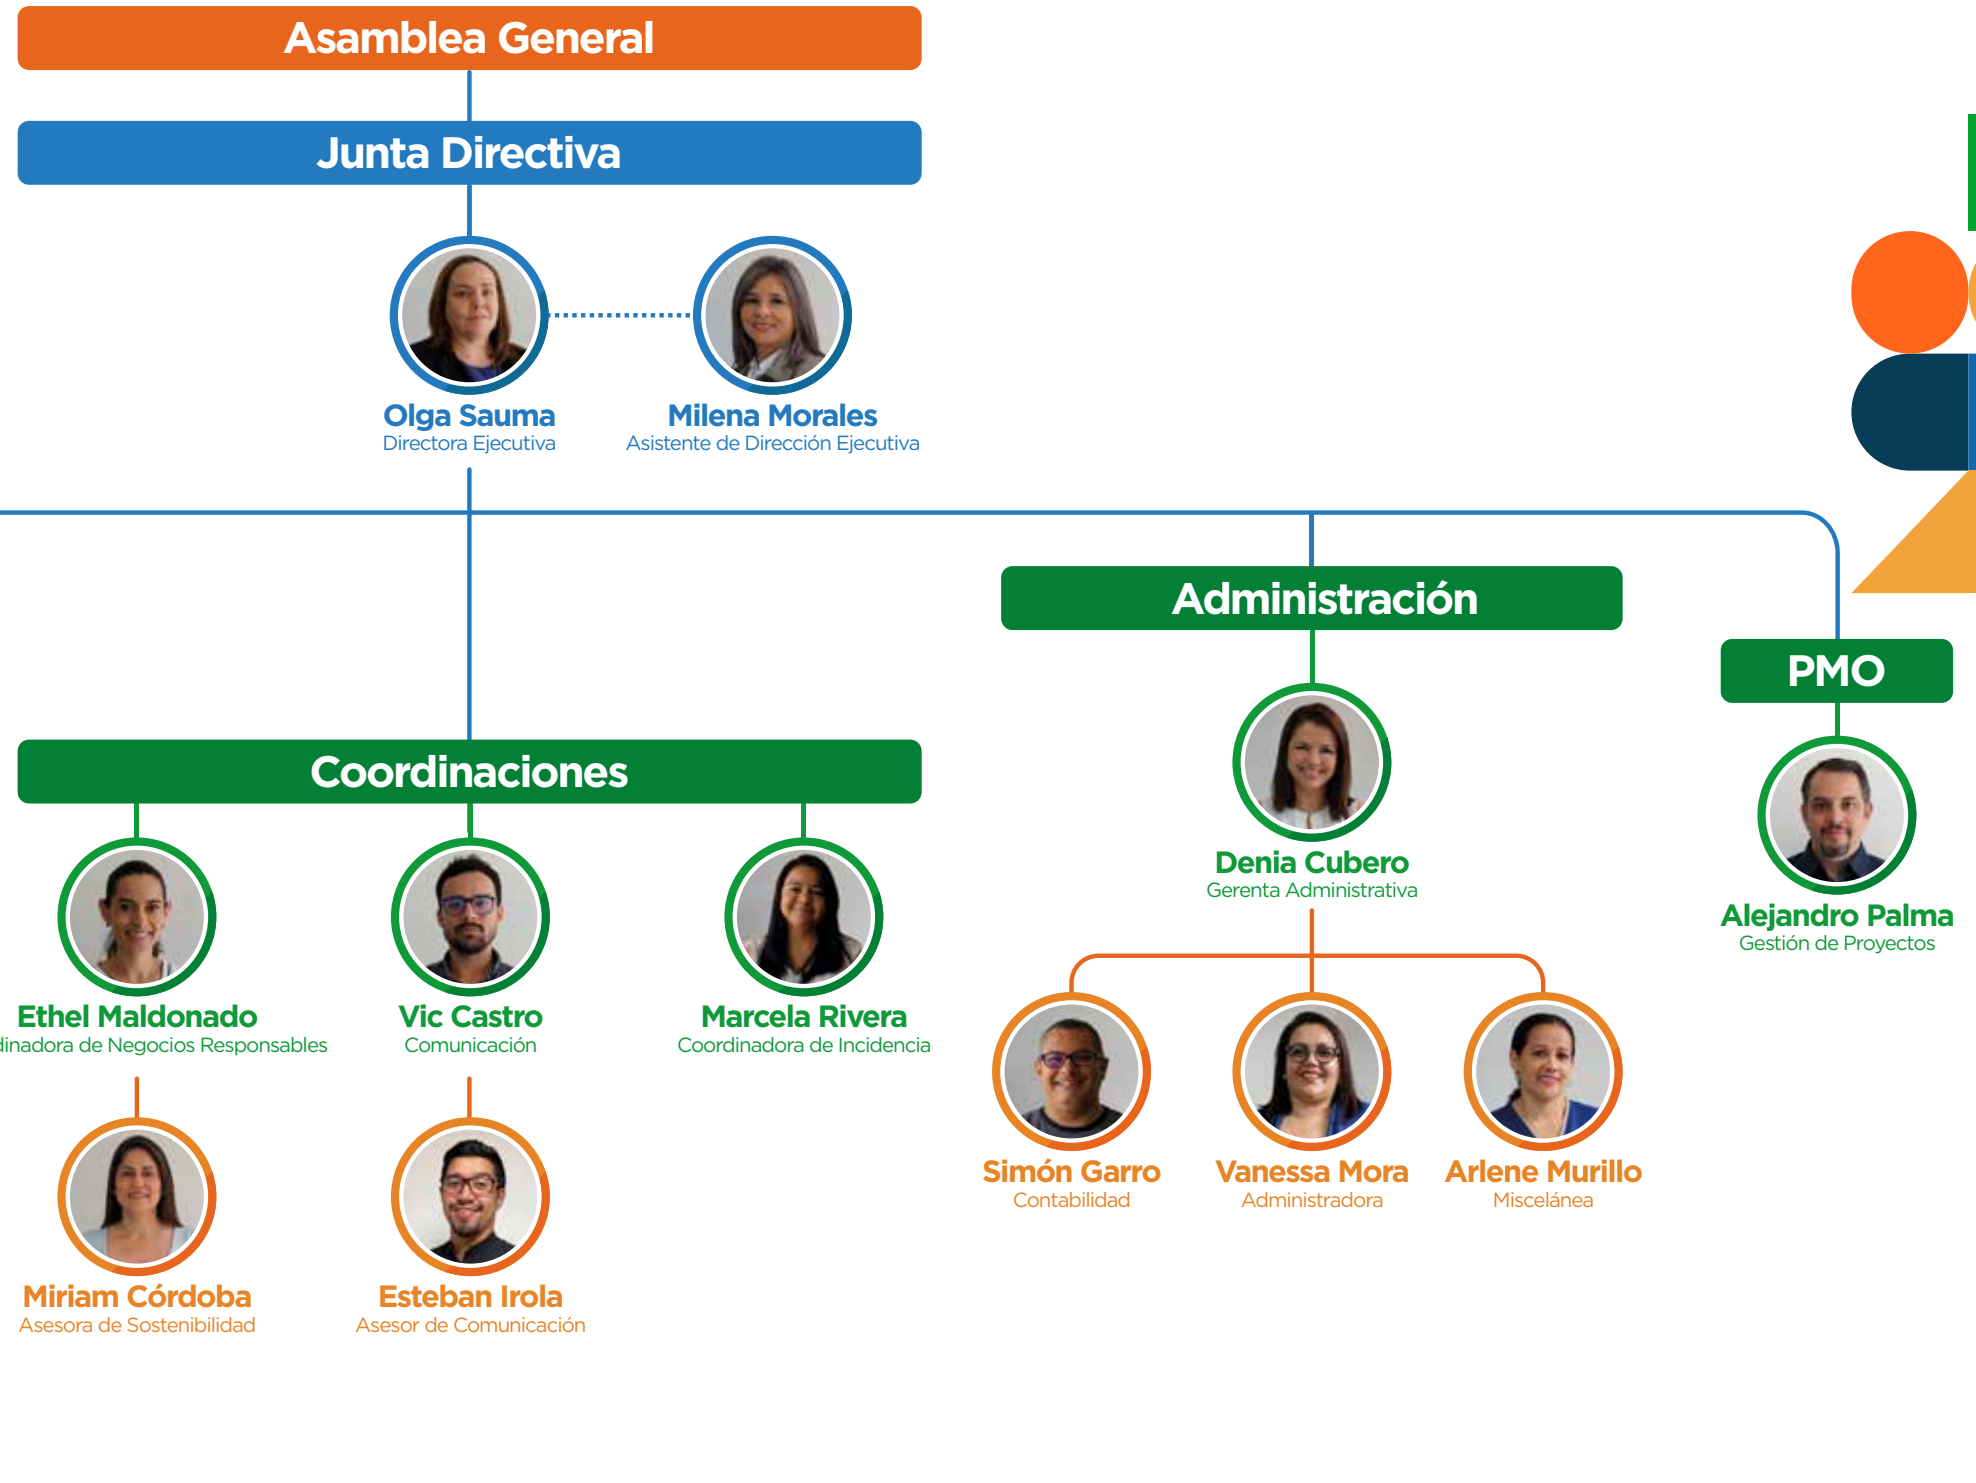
Asamblea General

Junta Directiva

Olga Sauma
Directora Ejecutiva

Milena Morales
Asistente de Dirección Ejecutiva

Coordinaciones

Ethel Maldonado
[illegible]dinadora de Negocios Responsables

Vic Castro
Comunicación

Marcela Rivera
Coordinadora de Incidencia

Miriam Córdoba
Asesora de Sostenibilidad

Esteban Irola
Asesor de Comunicación

Administración

Denia Cubero
Gerenta Administrativa

Simón Garro
Contabilidad

Vanessa Mora
Administradora

Arlene Murillo
Miscelánea

PMO

Alejandro Palma
Gestión de Proyectos